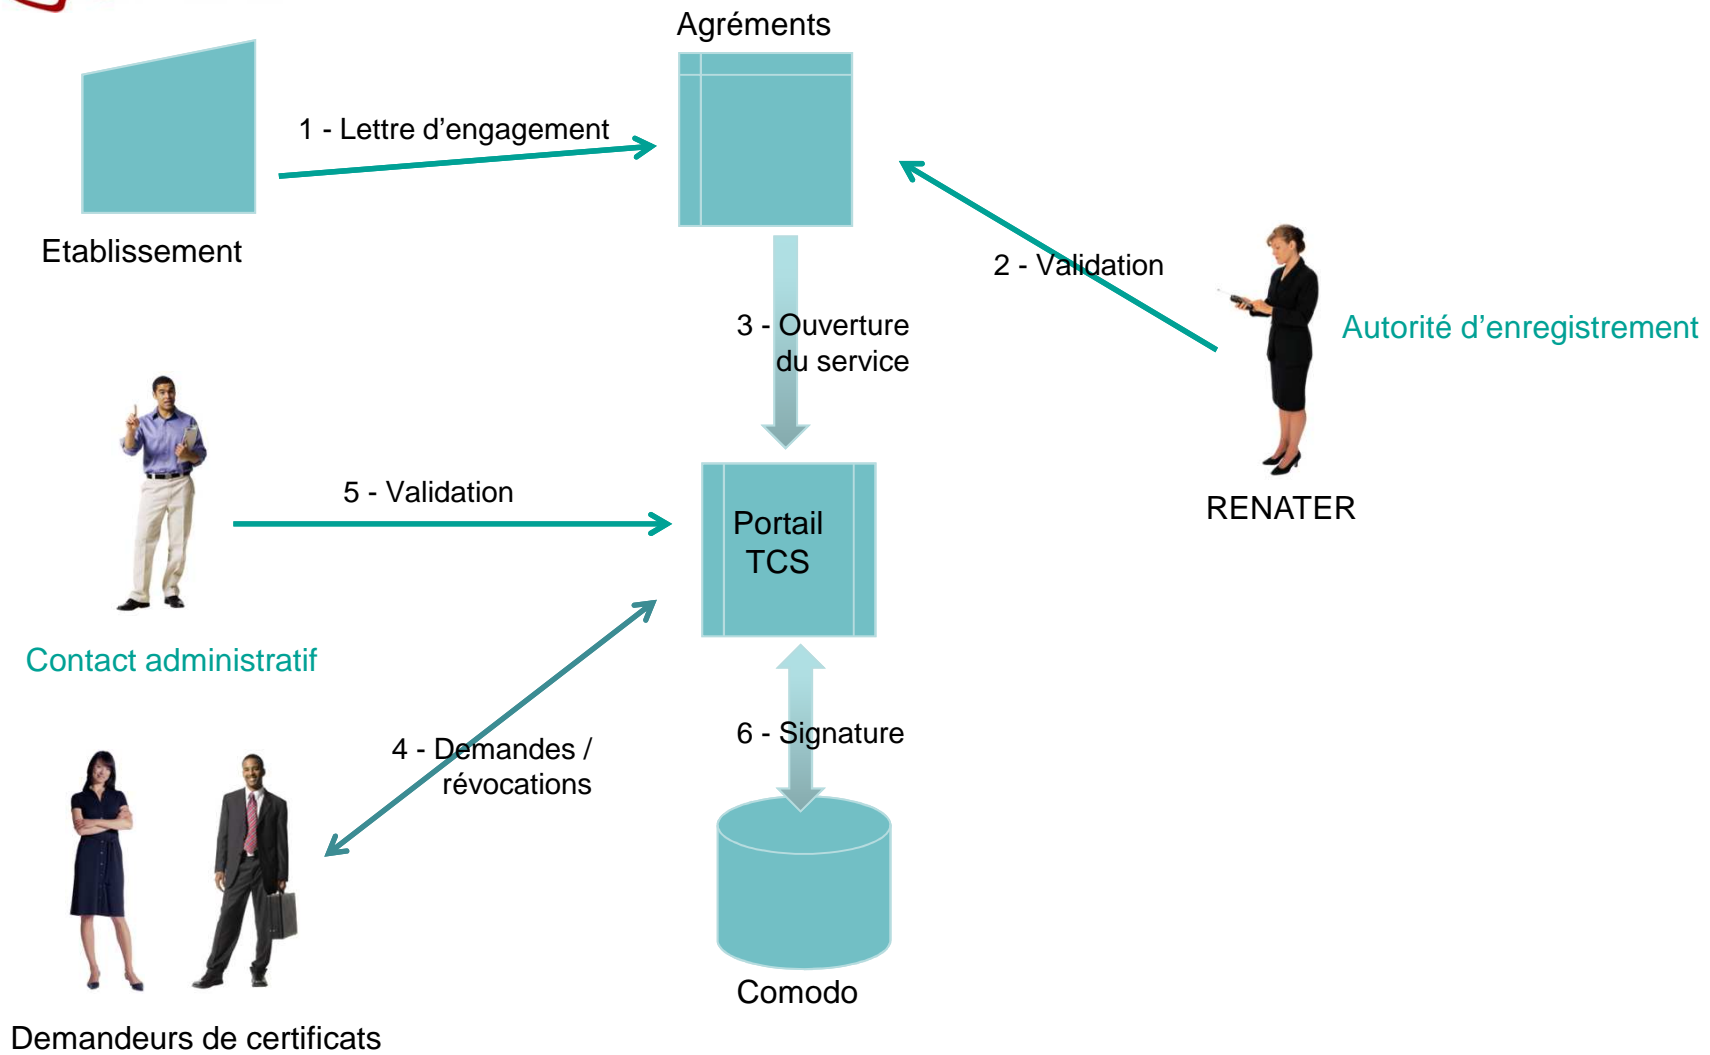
Agréments

1 - Lettre d’engagement

Etablissement

2 - Validation

Autorité d’enregistrement

RENATER

3 - Ouverture du service

5 - Validation

Portail TCS

Contact administratif

4 - Demandes / révocations

6 - Signature

Comodo

Demandeurs de certificats